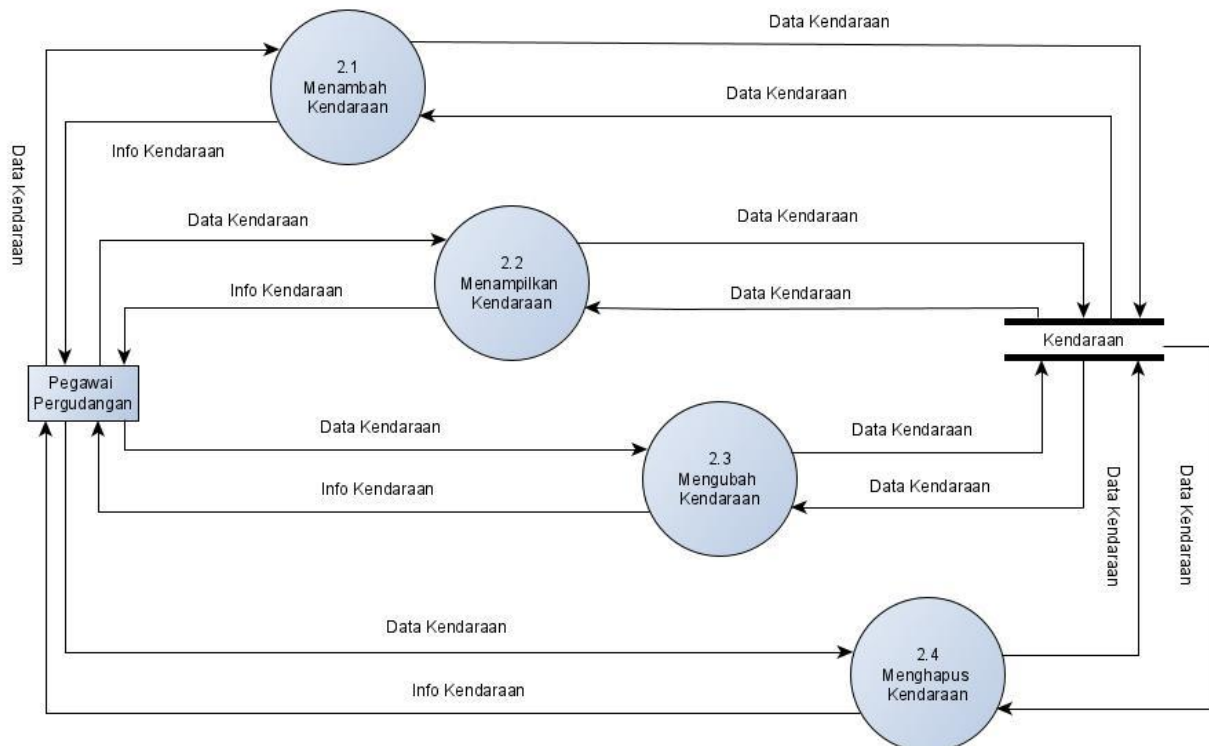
Data Kendaraan

2.1
Menambah
Kendaraan

Data Kendaraan

Info Kendaraan

Data Kendaraan

Data Kendaraan

2.2
Menampilkan
Kendaraan

Data Kendaraan

Info Kendaraan

Data Kendaraan

Kendaraan

Pegawai
Pergudangan

Data Kendaraan

2.3
Mengubah
Kendaraan

Data Kendaraan

Info Kendaraan

Data Kendaraan

Data Kendaraan

Data Kendaraan

Data Kendaraan

2.4
Menghapus
Kendaraan

Info Kendaraan